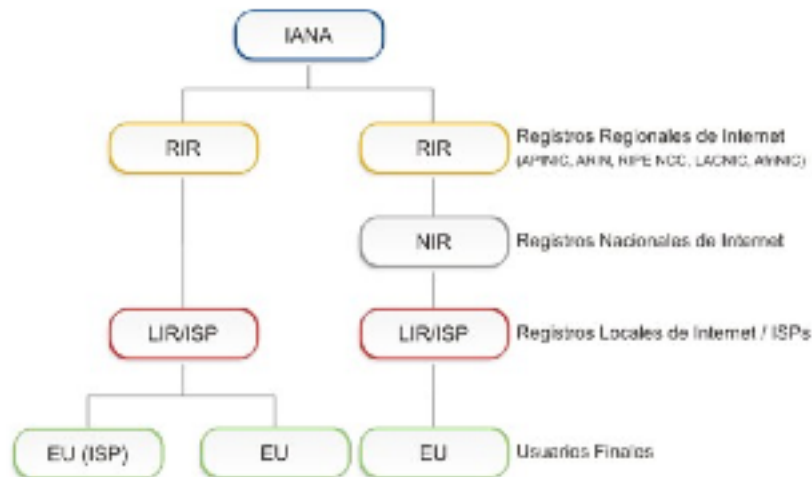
IANA

RIR

RIR

Registros Regionales de Internet
(APNIC, ARIN, RIPE NCC, LACNIC, AfriNIC)

NIR

Registros Nacionales de Internet

LIR/ISP

LIR/ISP

Registros Locales de Internet / ISPs

EU (ISP)

EU

EU

Usuarios Finales